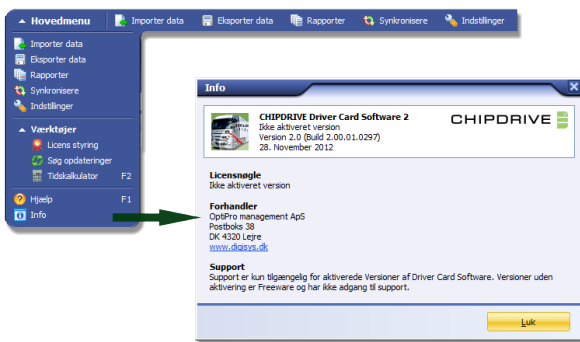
Hovedmenu | Importer data | Eksporter data | Rapporter | Synkronisere | Indstillinger

Importer data
Eksporter data
Rapporter
Synkronisere
Indstillinger

Værktøjer
Licens styring
Søg opdateringer
Tidskalkulator F2

Hjælp F1
Info

Info

CHIPDRIVE Driver Card Software 2
Ikke aktiveret version
Version 2.0 (Build 2.00.01.0297)
28. November 2012

CHIPDRIVE

Licensnøgle
Ikke aktiveret version

Forhandler
OptiPro management ApS
Postboks 38
DK 4320 Lejre
www.digisys.dk

Support
Support er kun tilgængelig for aktiverede Versioner af Driver Card Software. Versioner uden aktivering er Freeware og har ikke adgang til support.

Luk